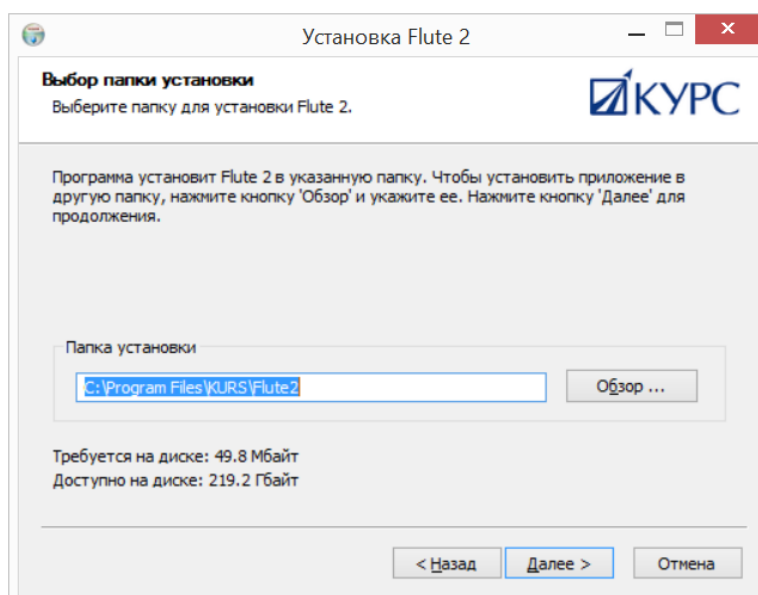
Установка Flute 2

Выбор папки установки
Выберите папку для установки Flute 2.

КУРС

Программа установит Flute 2 в указанную папку. Чтобы установить приложение в другую папку, нажмите кнопку 'Обзор' и укажите ее. Нажмите кнопку 'Далее' для продолжения.

Папка установки
C:\Program Files\KURS\Flute2
Обзор ...

Требуется на диске: 49.8 Мбайт
Доступно на диске: 219.2 Гбайт

< Назад
Далее >
Отмена